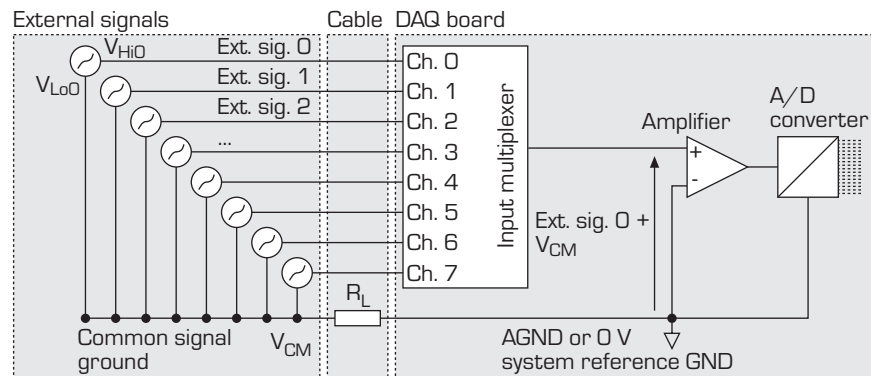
External signals

Cable

DAQ board

$V_{Hi0}$

$V_{Lo0}$

Ext. sig. 0

Ext. sig. 1

Ext. sig. 2

...

Ch. 0

Ch. 1

Ch. 2

Ch. 3

Ch. 4

Ch. 5

Ch. 6

Ch. 7

Input multiplexer

Amplifier

A/D converter

+

-

Ext. sig. 0 + $V_{CM}$

$R_L$

Common signal ground

$V_{CM}$

AGND or 0 V system reference GND